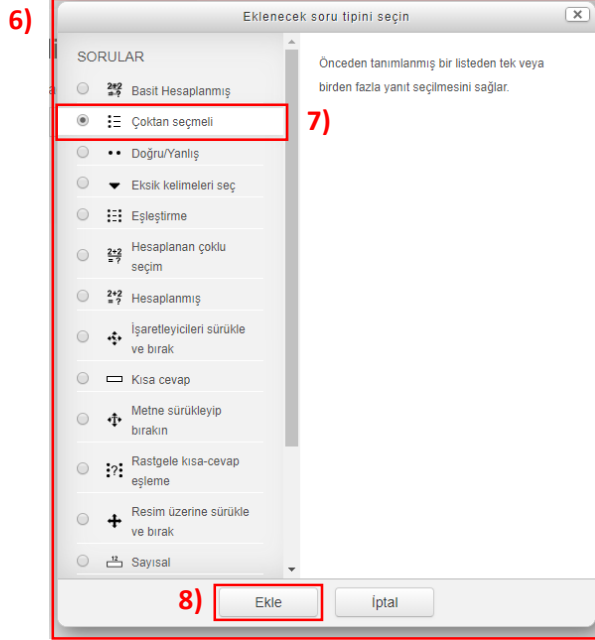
6)

Eklenecek soru tipini seçin

SORULAR

Basit Hesaplanmış

Çoktan seçmeli

7)

Doğru/Yanlış

Eksik kelimeleri seç

Eşleştirme

Hesaplanan çoklu seçim

Hesaplanmış

İşaretleyicileri sürükle ve bırak

Kısa cevap

Metne sürükleyip bırakın

Rastgele kısa-cevap eşleme

Resim üzerine sürükle ve bırak

Sayısal

Önceden tanımlanmış bir listeden tek veya birden fazla yanıt seçilmesini sağlar.

8)

Ekle

İptal